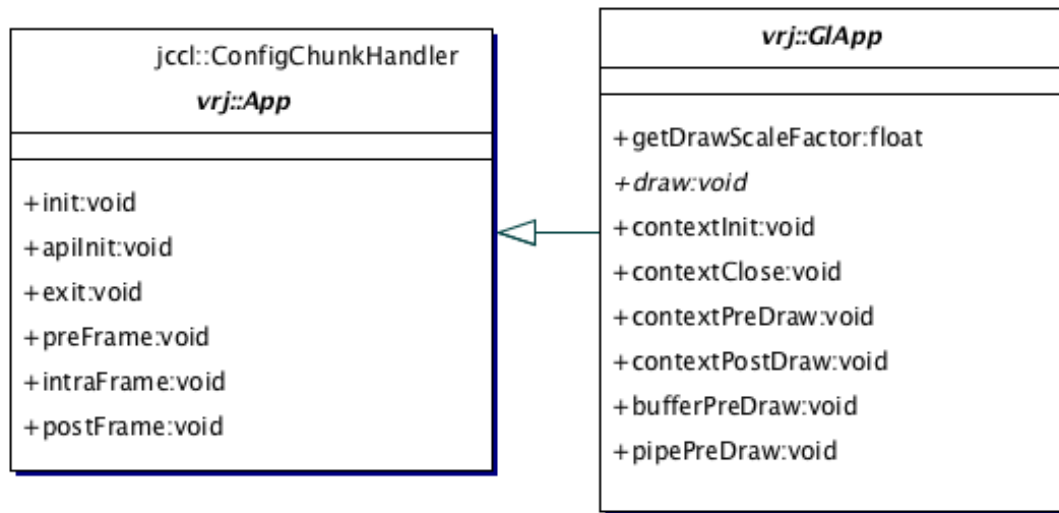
jccl::ConfigChunkHandler
vrj::App

+init:void
+apiInit:void
+exit:void
+preFrame:void
+intraFrame:void
+postFrame:void

vrj::GlApp

+getDrawScaleFactor:float
+draw:void
+contextInit:void
+contextClose:void
+contextPreDraw:void
+contextPostDraw:void
+bufferPreDraw:void
+pipePreDraw:void